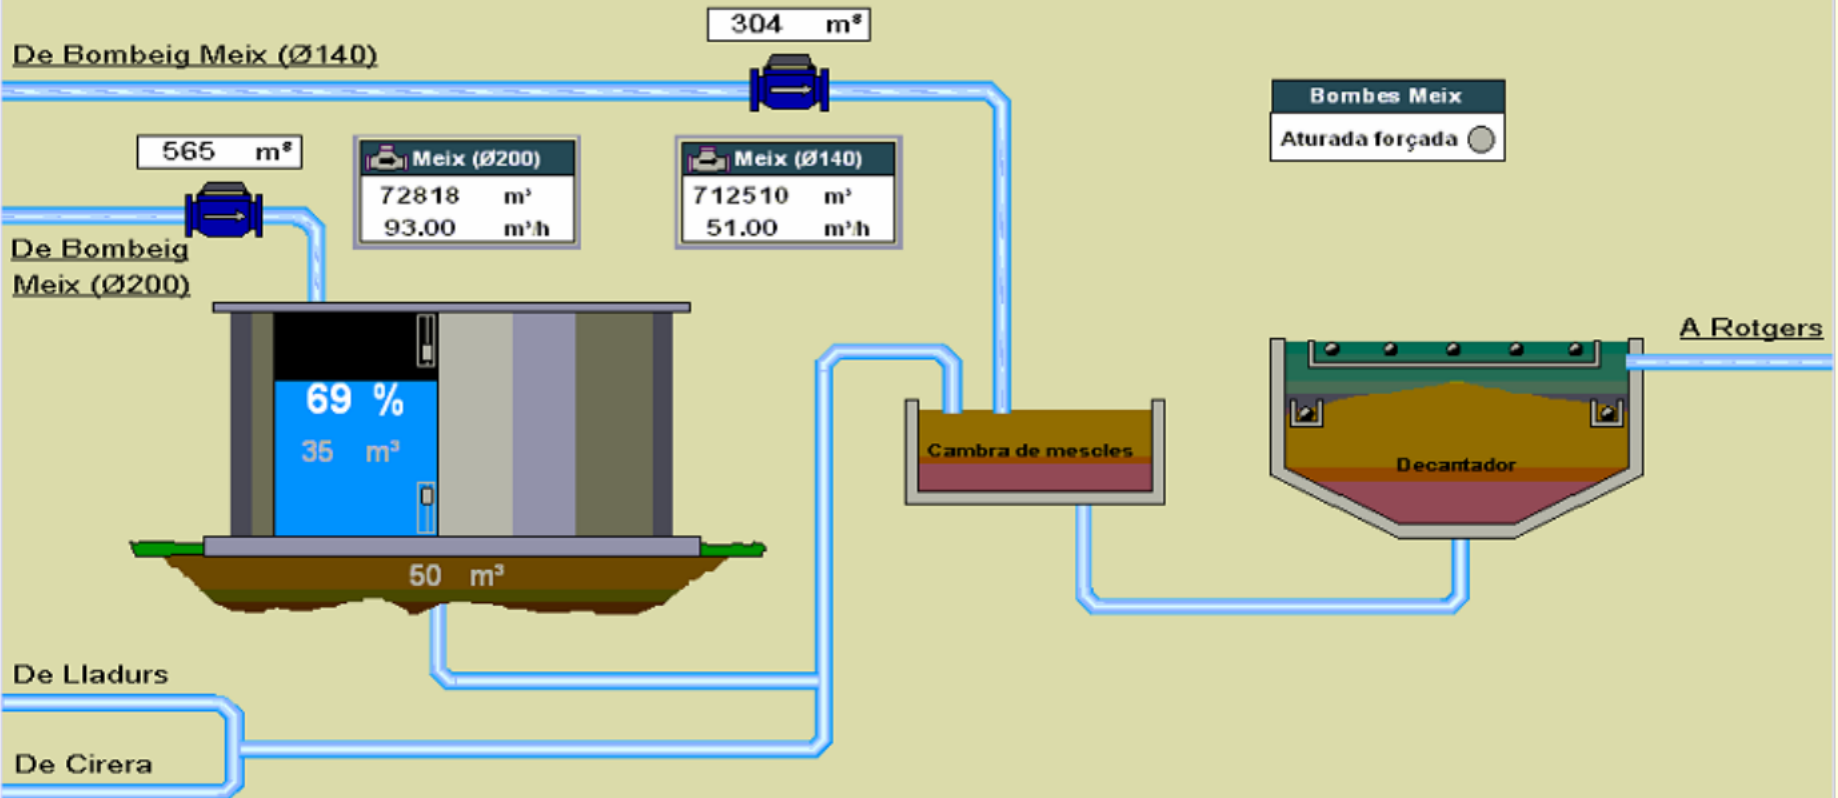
304 m³

De Bombeig Meix (Ø140)

565 m³

Meix (Ø200)
72818 m³
93.00 m³/h

Meix (Ø140)
712510 m³
51.00 m³/h

Bombes Meix
Aturada forçada

De Bombeig Meix (Ø200)

69 %
35 m³

50 m³

Cambra de mescles

Decantador

A Rotgers

De Lladurs

De Cirera